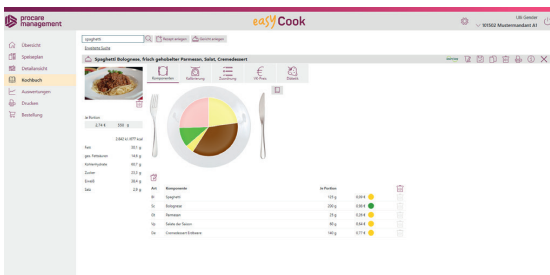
procare management

easyCook

Ulli Gimmer
101502 Mustermandant A1

Übersicht
Speiseplan
Detailansicht
Kochbuch
Auswertungen
Drucken
Bestellung

spaghetti
Rezept anlegen
Gericht anlegen
Erweiterte Suche

Spaghetti Bolognese, frisch gehobelter Parmesan, Salat, Cremedessert

Komponenten
Kalkulierung
Zuordnung
VK-Preis
Diätetik

je Portion
2,14 €
550 g

3360 kJ / 877 kcal

| | |
|---|---|
| Fett | 30,1 g |
| ges. Fettsäuren | 14,6 g |
| Kohlenhydrate | 89,7 g |
| Zucker | 21,2 g |
| Eiweiß | 38,4 g |
| Salz | 2,6 g |

| Art | Komponente | Je Portion | |
|---|---|---|---|
| Bi | Spaghetti | 125 g | 0,09 € |
| Sz | Bolognese | 230 g | 0,90 € |
| Gr | Parmesan | 25 g | 0,30 € |
| Sa | Salate der Saison | 80 g | 0,64 € |
| Ds | Cremedessert Erdbeere | 140 g | 0,77 € |